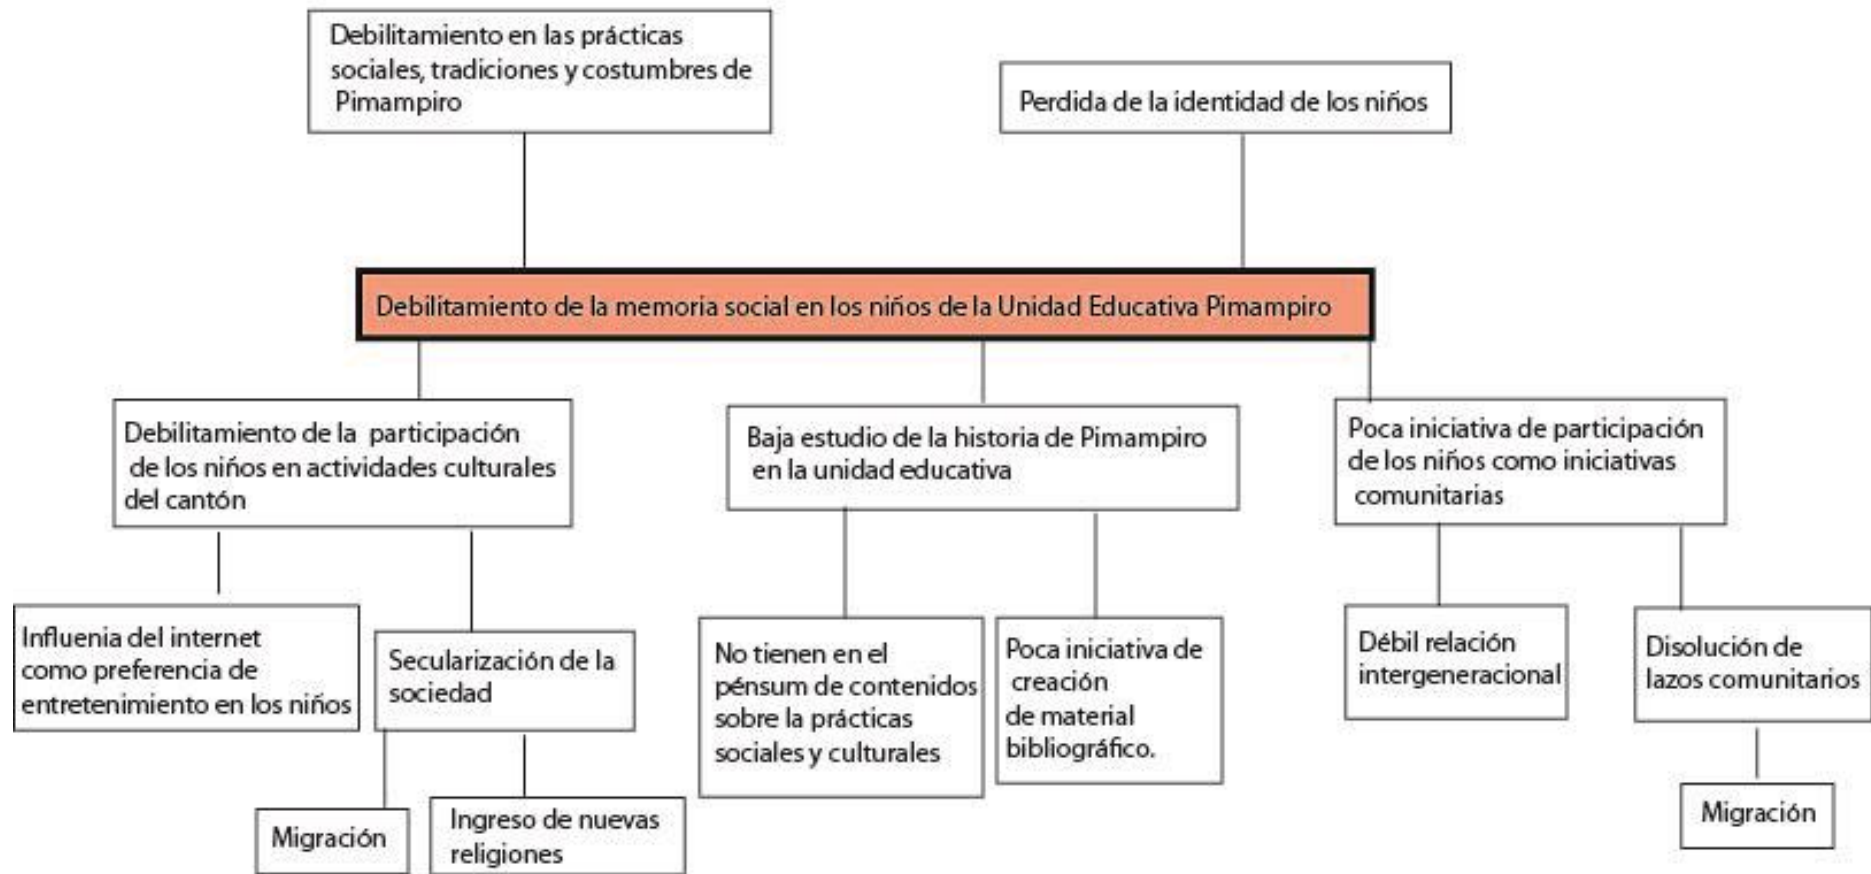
Debilitamiento en las prácticas sociales, tradiciones y costumbres de Pimampiro

Perdida de la identidad de los niños

Debilitamiento de la memoria social en los niños de la Unidad Educativa Pimampiro

Debilitamiento de la participación de los niños en actividades culturales del cantón

Baja estudio de la historia de Pimampiro en la unidad educativa

Poca iniciativa de participación de los niños como iniciativas comunitarias

Influenia del internet como preferencia de entretenimiento en los niños

Secularización de la sociedad

Migración

Ingreso de nuevas religiones

No tienen en el pénsum de contenidos sobre la prácticas sociales y culturales

Poca iniciativa de creación de material bibliográfico.

Débil relación intergeneracional

Disolución de lazos comunitarios

Migración